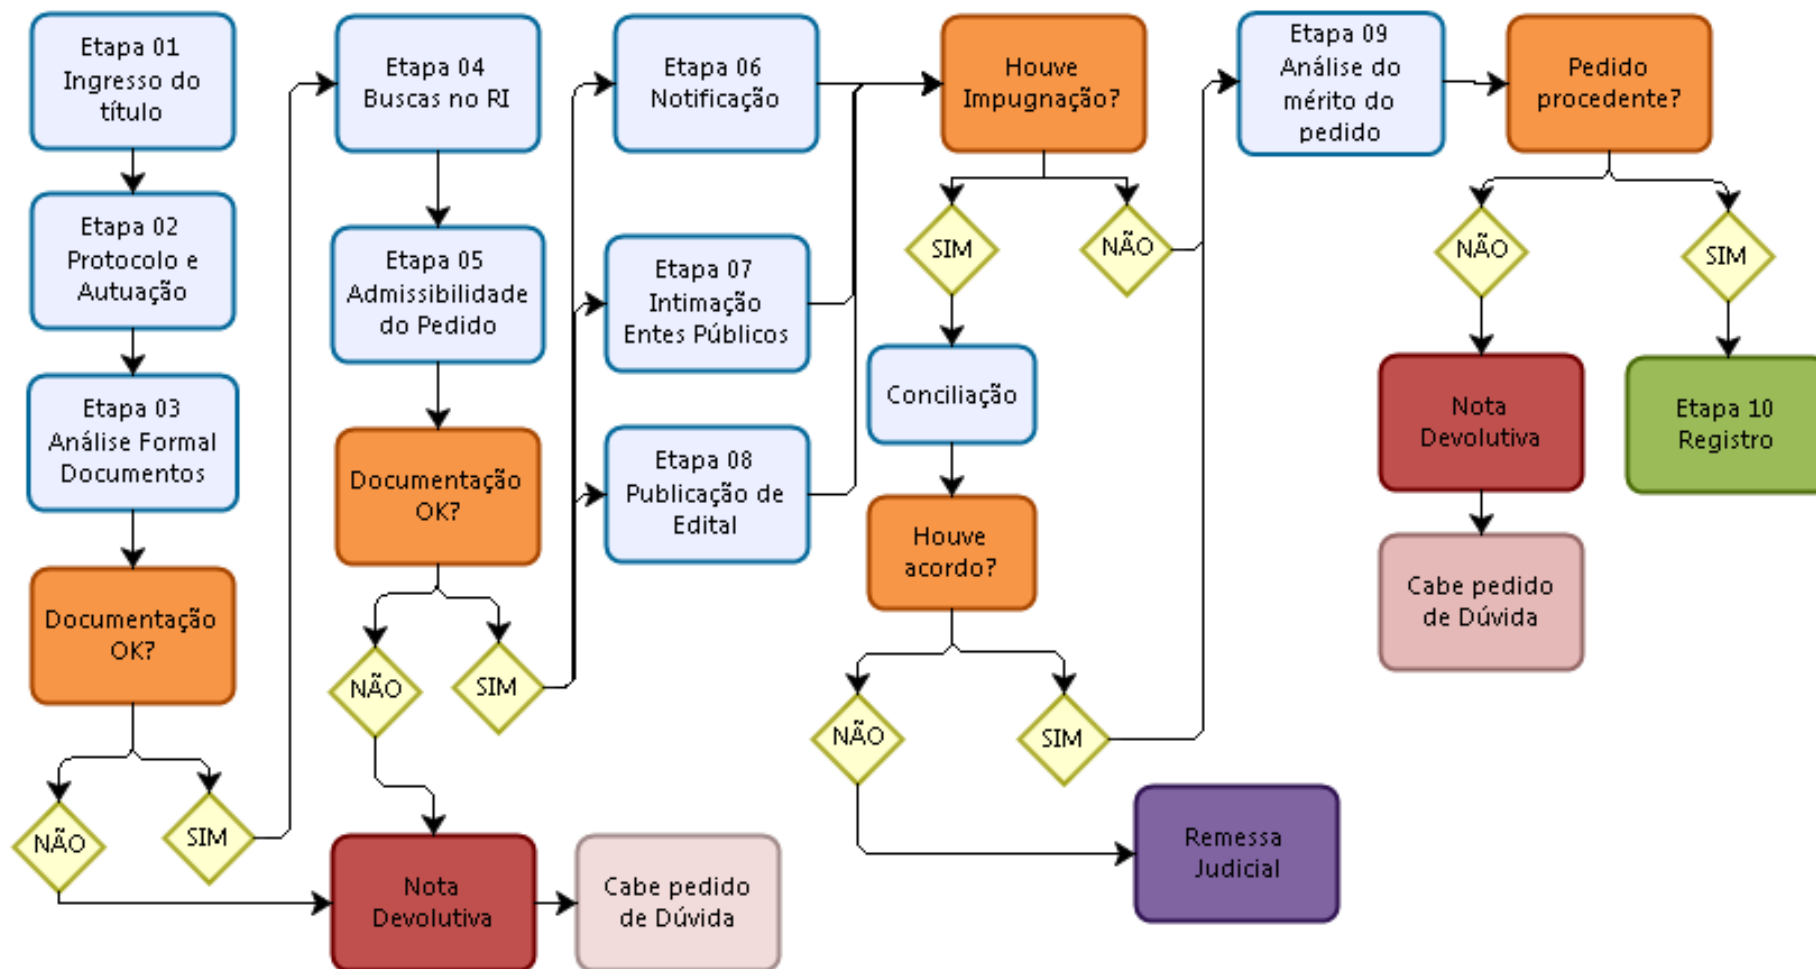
Etapa 01
Ingresso do título

Etapa 02
Protocolo e Autuação

Etapa 03
Análise Formal Documentos

Documentação OK?

NÃO

SIM

Etapa 04
Buscas no RI

Etapa 05
Admissibilidade do Pedido

Documentação OK?

NÃO

SIM

Nota Devolutiva

Cabe pedido de Dúvida

Etapa 06
Notificação

Etapa 07
Intimação Entes Públicos

Etapa 08
Publicação de Edital

Houve Impugnação?

SIM

NÃO

Conciliação

Houve acordo?

NÃO

SIM

Remessa Judicial

Etapa 09
Análise do mérito do pedido

Pedido procedente?

NÃO

SIM

Nota Devolutiva

Cabe pedido de Dúvida

Etapa 10
Registro